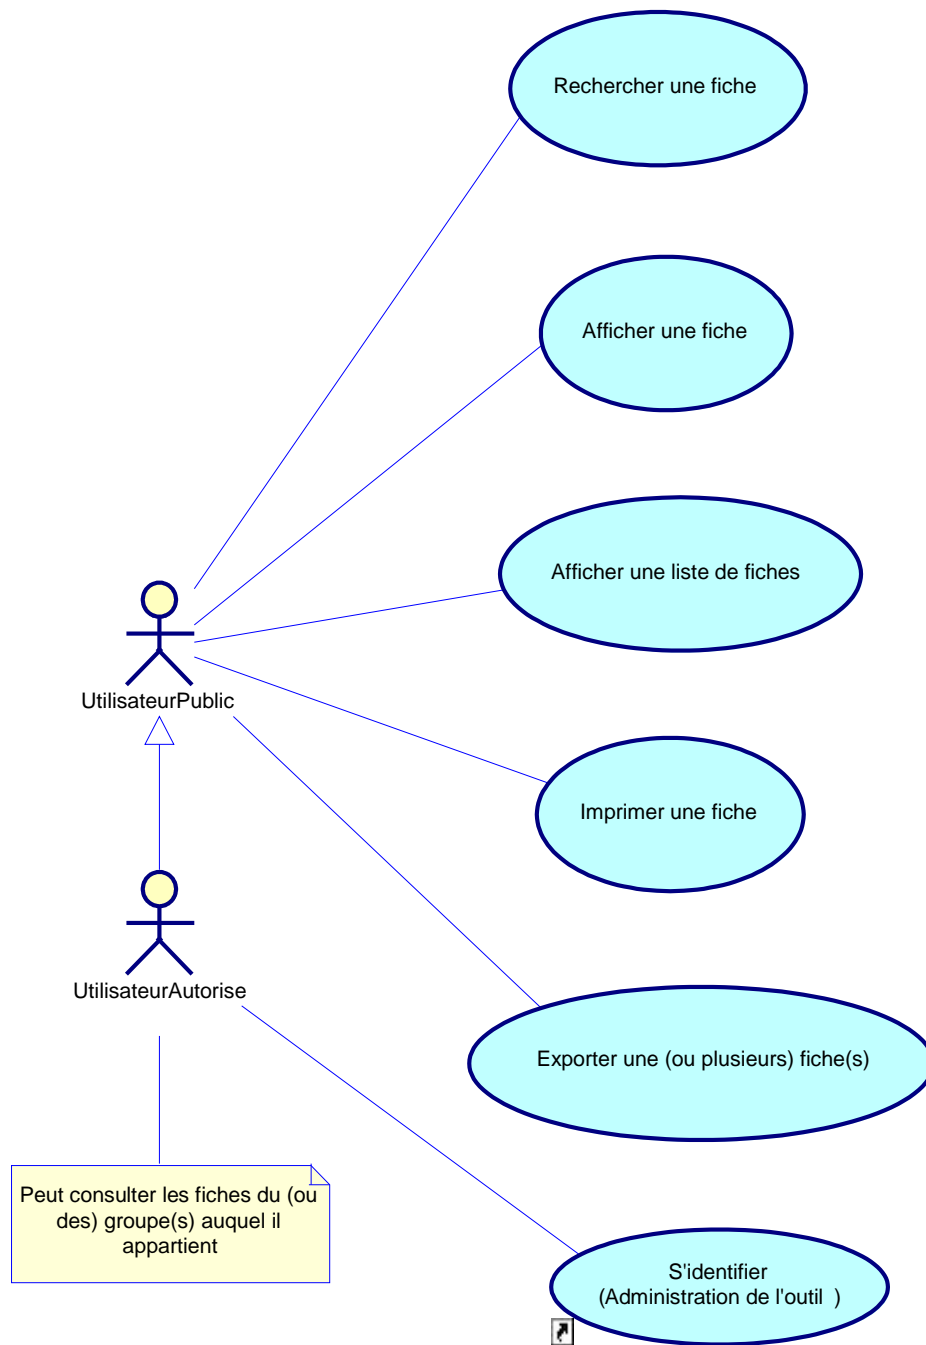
Rechercher une fiche

Afficher une fiche

Afficher une liste de fiches

UtilisateurPublic

Imprimer une fiche

UtilisateurAutorise

Exporter une (ou plusieurs) fiche(s)

Peut consulter les fiches du (ou des) groupe(s) auquel il appartient

S'identifier
(Administration de l'outil )